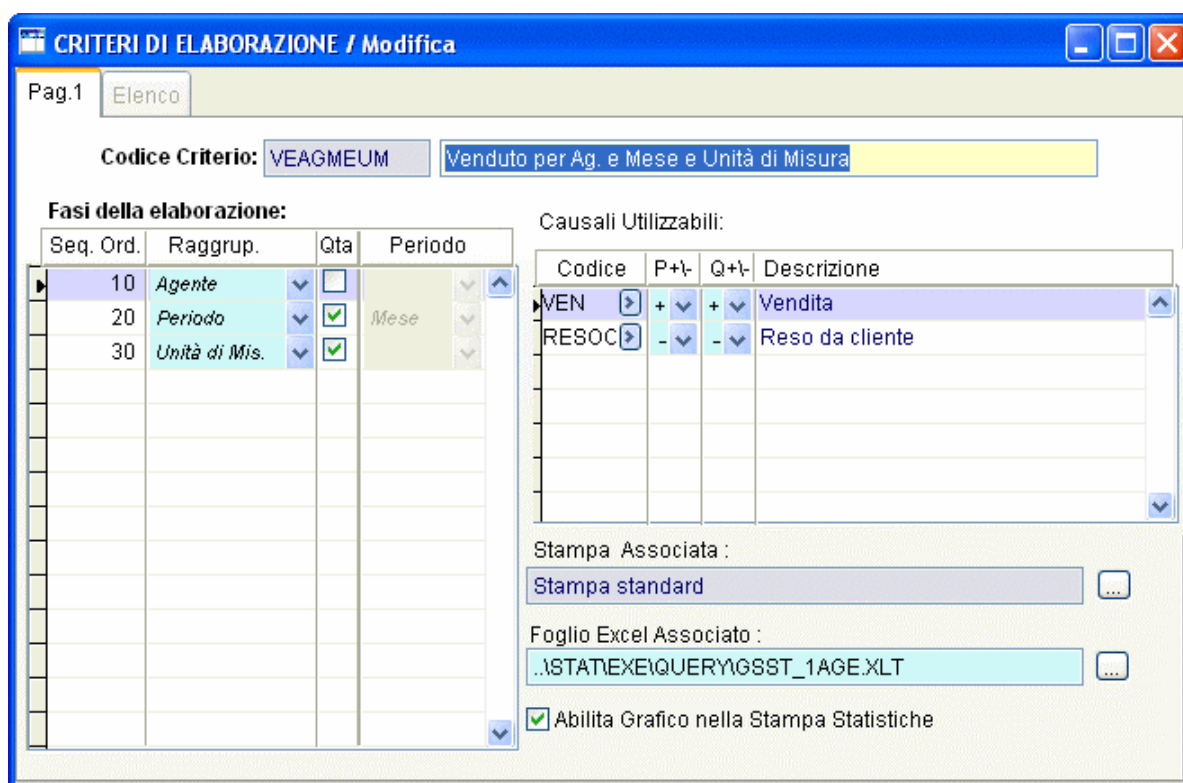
CRITERI DI ELABORAZIONE / Modifica

Pag.1 Elenco

Codice Criterio: VEAGMEUM Venduto per Ag. e Mese e Unità di Misura

Fasi della elaborazione:

| Seq. Ord. | Raggrup. | Qta | Periodo |
|---|---|---|---|
| 10 | Agente | ☐ | |
| 20 | Periodo | ☑ | Mese |
| 30 | Unità di Mis. | ☑ | |

Causali Utilizzabili:

| Codice | P+\- | Q+\- | Descrizione |
|---|---|---|---|
| VEN | + | + | Vendita |
| RESOC | - | - | Reso da cliente |

Stampa Associata :

Stampa standard

Foglio Excel Associato :

..\STAT\EXE\QUERY\GSST_1AGE.XLT

☑ Abilita Grafico nella Stampa Statistiche